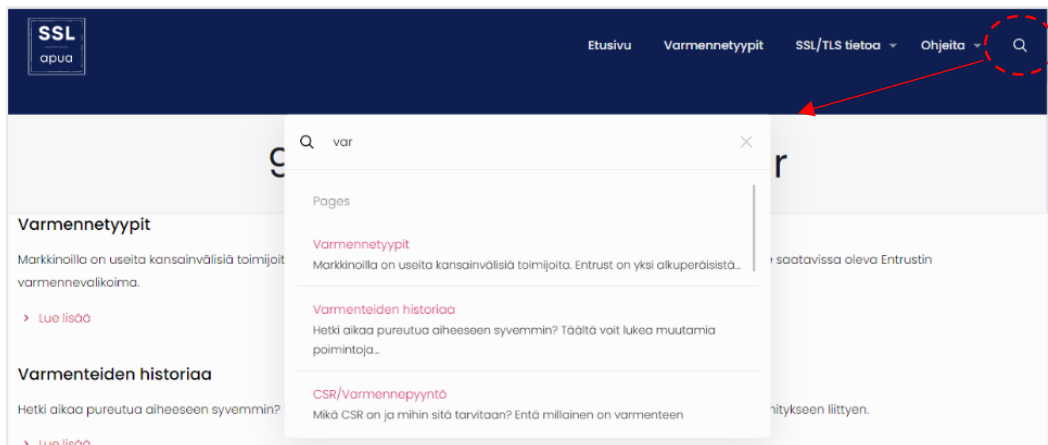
SSL
apua

Etusivu Varmennetyypit SSL/TLS tietoa Ohjeita

var

Pages

Varmennetyypit
Markkinoilla on useita kansainvälisiä toimijoita. Entrust on yksi alkuperäisistä...

Varmenteiden historiaa
Hetki aikaa pureutua aiheeseen syvemmin? Täältä voit lukea muutamia poimintoja...

CSR/Varmennepyyntö
Mikä CSR on ja mihin sitä tarvitaan? Entä millainen on varmenteen

g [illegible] r

Varmennetyypit
Markkinoilla on useita kansainvälisiä toimijoit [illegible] saatavissa oleva Entrustin varmennevalikoima.

Lue lisää

Varmenteiden historiaa
Hetki aikaa pureutua aiheeseen syvemmin? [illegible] nitykseen liittyen.

Lue lisää